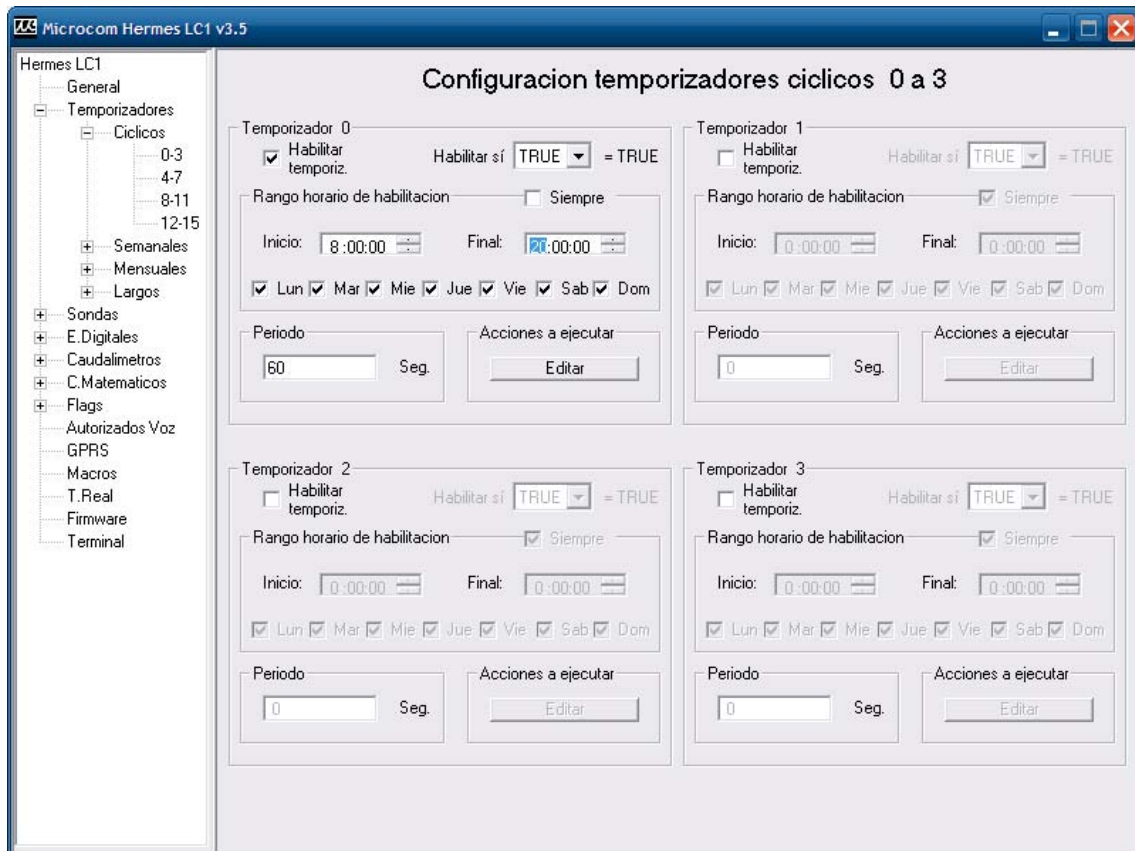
Microcom Hermes LC1 v3.5

Hermes LC1
General
Temporizadores
Ciclicos
0-3
4-7
8-11
12-15
Semanales
Mensuales
Largos
Sondas
E.Digitales
Caudalimetros
C.Matematicos
Flags
Autorizados Voz
GPRS
Macros
T.Real
Firmware
Terminal

Configuracion temporizadores ciclicos 0 a 3

Temporizador 0
Habilitar temporiz.
Habilitar sí TRUE = TRUE
Rango horario de habilitacion
Siempre
Inicio: 8:00:00
Final: 20:00:00
Lun Mar Mie Jue Vie Sab Dom
Periodo
60 Seg.
Acciones a ejecutar
Editar

Temporizador 1
Habilitar temporiz.
Habilitar sí TRUE = TRUE
Rango horario de habilitacion
Siempre
Inicio: 0:00:00
Final: 0:00:00
Lun Mar Mie Jue Vie Sab Dom
Periodo
0 Seg.
Acciones a ejecutar
Editar

Temporizador 2
Habilitar temporiz.
Habilitar sí TRUE = TRUE
Rango horario de habilitacion
Siempre
Inicio: 0:00:00
Final: 0:00:00
Lun Mar Mie Jue Vie Sab Dom
Periodo
0 Seg.
Acciones a ejecutar
Editar

Temporizador 3
Habilitar temporiz.
Habilitar sí TRUE = TRUE
Rango horario de habilitacion
Siempre
Inicio: 0:00:00
Final: 0:00:00
Lun Mar Mie Jue Vie Sab Dom
Periodo
0 Seg.
Acciones a ejecutar
Editar